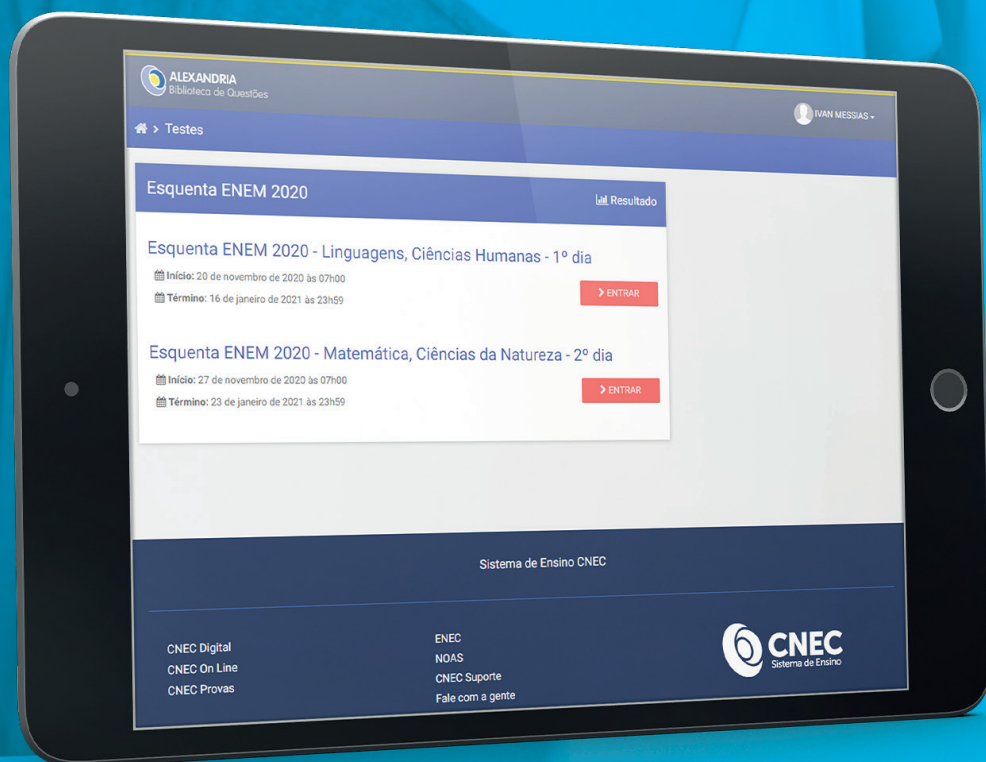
ALEXANDRIA
Biblioteca de Questões

IVAN MESSIAS

> Testes

Esquenta ENEM 2020

Resultado

Esquenta ENEM 2020 - Linguagens, Ciências Humanas - 1º dia

Início: 20 de novembro de 2020 às 07h00

Término: 16 de janeiro de 2021 às 23h59

> ENTRAR

Esquenta ENEM 2020 - Matemática, Ciências da Natureza - 2º dia

Início: 27 de novembro de 2020 às 07h00

Término: 23 de janeiro de 2021 às 23h59

> ENTRAR

Sistema de Ensino CNEC

CNEC Digital
CNEC On Line
CNEC Provas

ENEC
NOAS
CNEC Suporte
Fale com a gente

CNEC
Sistema de Ensino